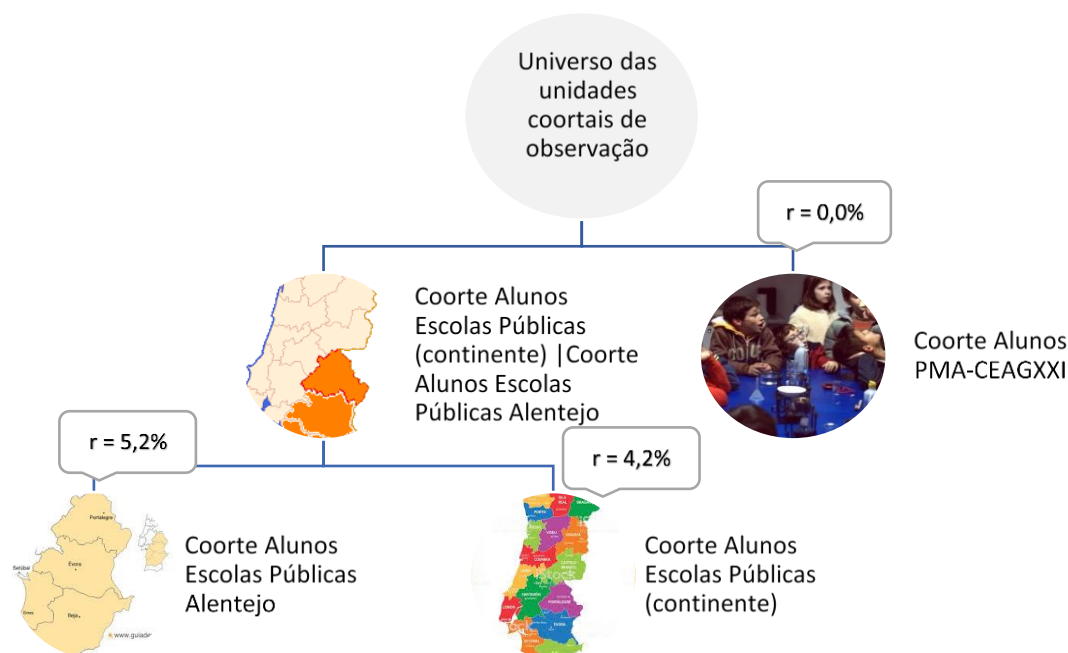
Universo das unidades coortais de observação

r = 0,0%

Coorte Alunos Escolas Públicas (continente) |Coorte Alunos Escolas Públicas Alentejo

Coorte Alunos PMA-CEAGXXI

r = 5,2%

r = 4,2%

Portalegre

Évora

Setúbal

Beja

Sines

www.guiade

Coorte Alunos Escolas Públicas Alentejo

Coorte Alunos Escolas Públicas (continente)